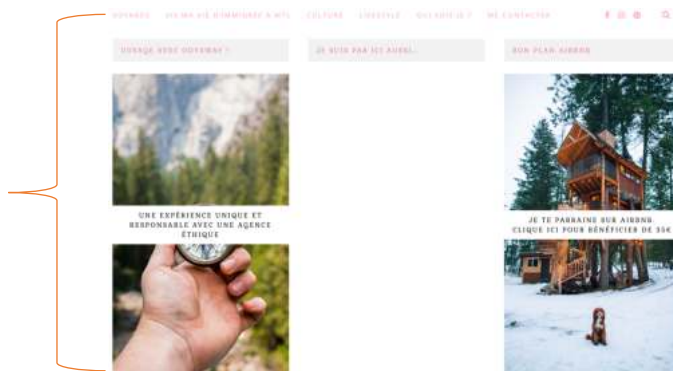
VOYAGES   MA VIE D'IMMIGRÉE À NYC   CULTURE   LIFESTYLE   QUI SUIS-JE ?   ME CONTACTER

VOYAGE AVEC DOVEWAY !

JE SUIS PAR ICI AUSSI..

BON PLAN AIRBNB

UNE EXPÉRIENCE UNIQUE ET RESPONSABLE AVEC UNE AGENCE ÉTHIQUE

JE TE PARRAINE SUR AIRBNB. CLIQUE ICI POUR BÉNÉFICIER DE 35€